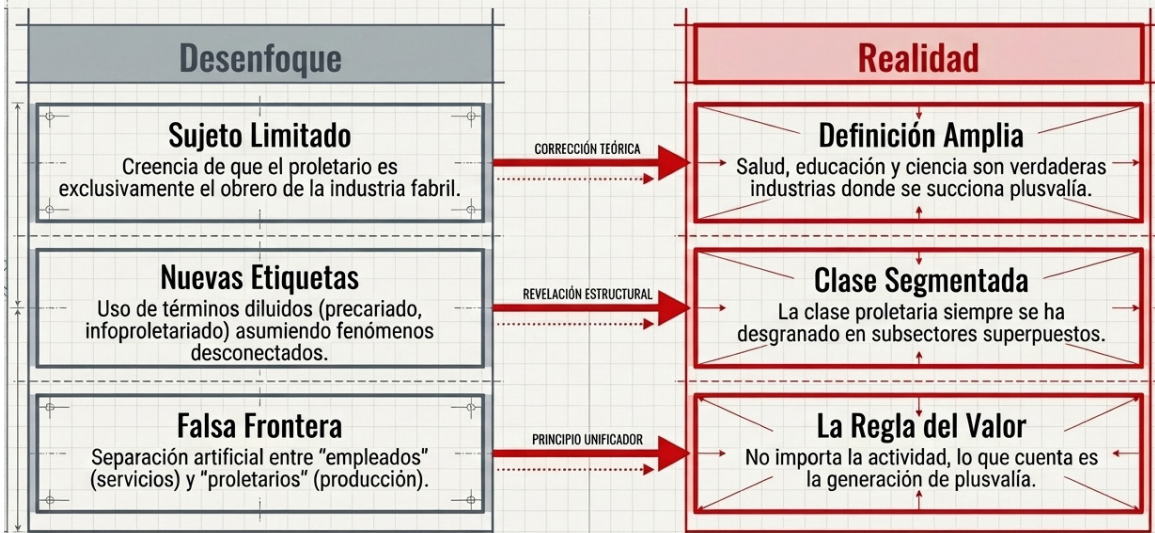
Desenfoque

Realidad

Sujeto Limitado
Creencia de que el proletario es exclusivamente el obrero de la industria fabril.

CORRECCIÓN TEÓRICA

Definición Amplia
Salud, educación y ciencia son verdaderas industrias donde se succiona plusvalía.

Nuevas Etiquetas
Uso de términos diluidos (precariado, infoproletariado) asumiendo fenómenos desconectados.

REVELACIÓN ESTRUCTURAL

Clase Segmentada
La clase proletaria siempre se ha desgranado en subsectores superpuestos.

Falsa Frontera
Separación artificial entre "empleados" (servicios) y "proletarios" (producción).

PRINCIPIO UNIFICADOR

La Regla del Valor
No importa la actividad, lo que cuenta es la generación de plusvalía.